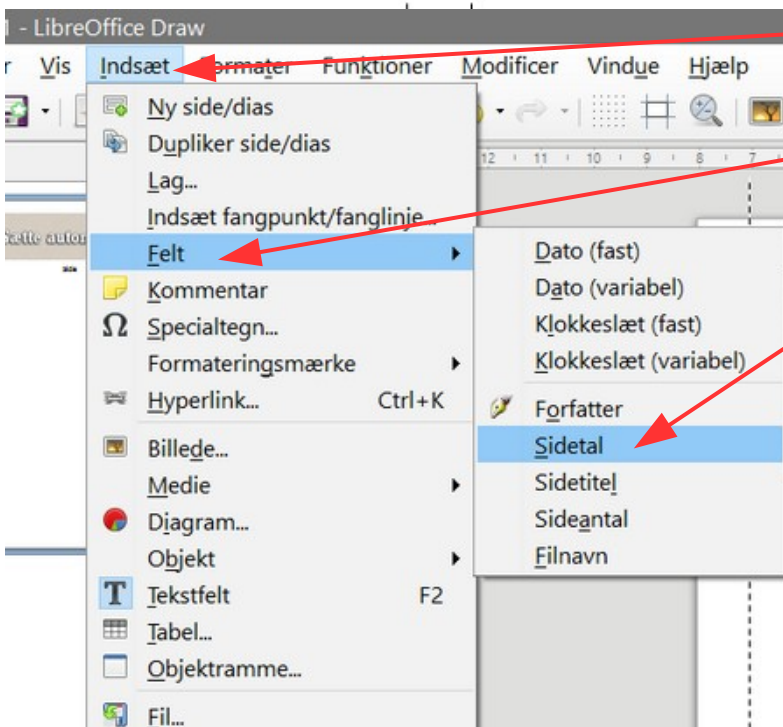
1 - LibreOffice Draw

r Vis Indsæt Formater Funktioner Modificer Vindue Hjælp

12 11 10 9 8 7

Sætte auto

Ny side/dias
Dupliker side/dias
Lag...
Indsæt fangpunkt/fanglinje...
Felt
Kommentar
Specialtegn...
Formateringsmærke
Hyperlink... Ctrl+K
Billede...
Medie
Diagram...
Objekt
Tekstfelt F2
Tabel...
Objektramme...
Fil...

Dato (fast)
Dato (variabel)
Klokkeslæt (fast)
Klokkeslæt (variabel)
Forfatter
Sidetal
Sidetitel
Sideantal
Filnavn